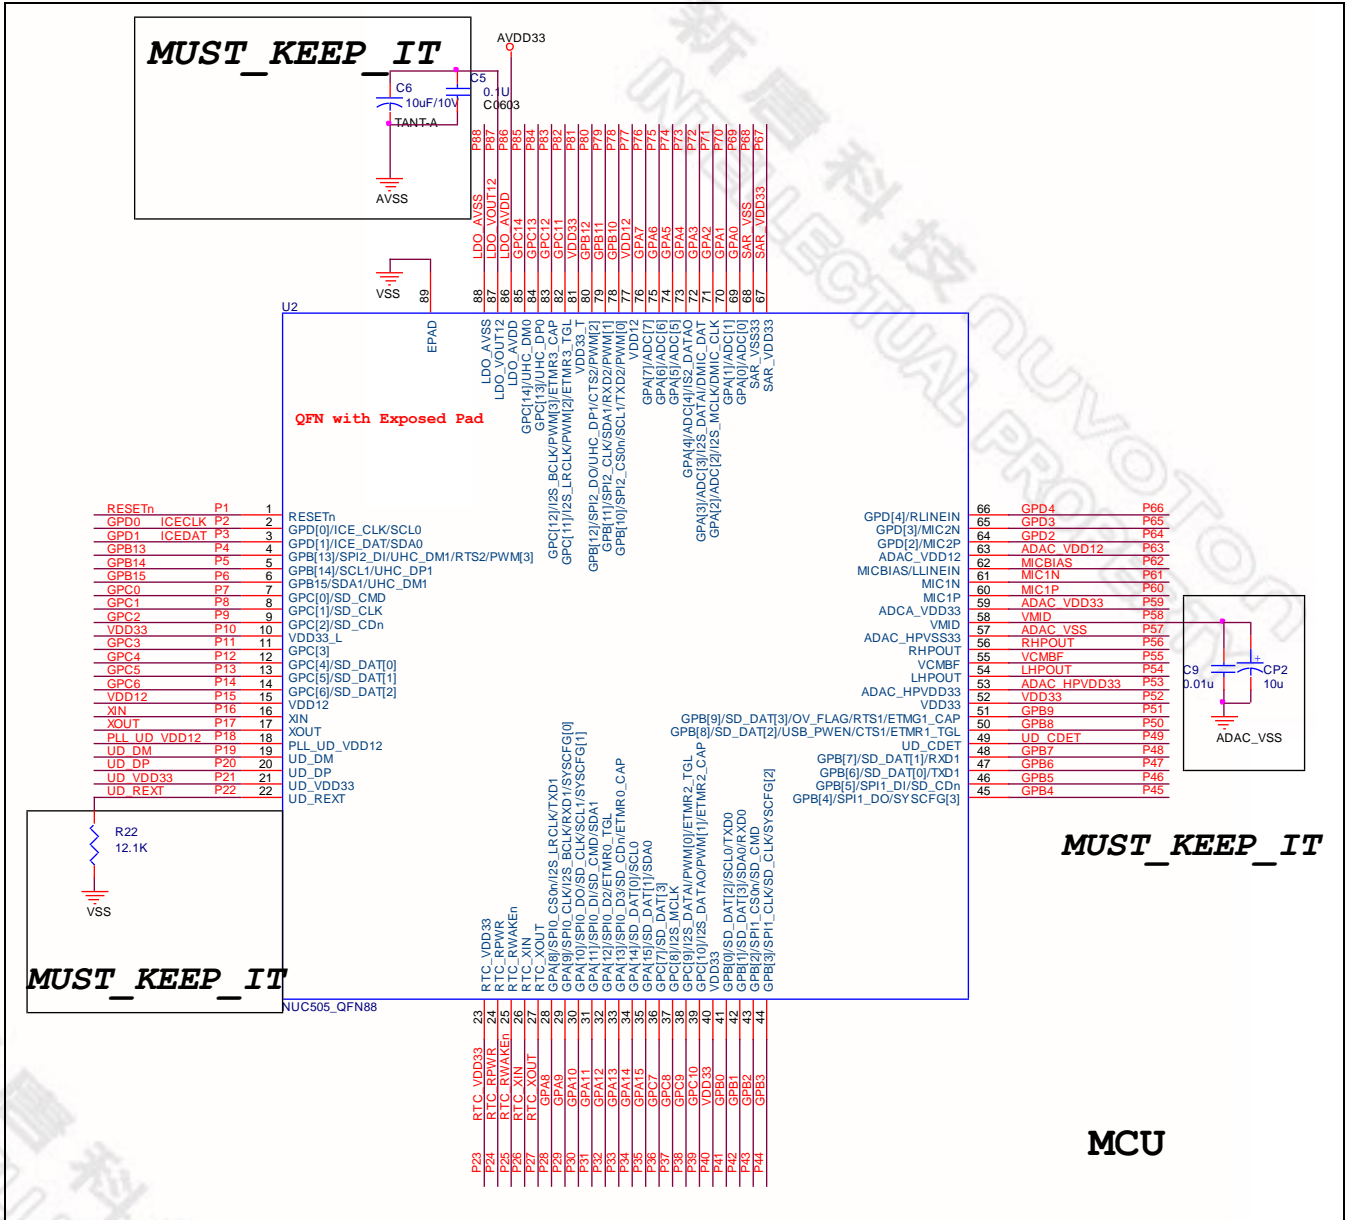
MUST_KEEP_IT

AVDD33
C5
0.1U
C0603
C6
10uF/10V
TANT-A
AVSS

P88 P87 P86 P85 P84 P83 P82 P81 P80 P79 P78 P77 P76 P75 P74 P73 P72 P71 P70 P69 P68 P67

LDO_AVSS LDO_VOUT12 LDO_AVDD GPC14 GPC13 GPC12 GPC11 VDD33 GPB12 GPB11 GPB10 VDD12 GPA7 GPA6 GPA5 GPA4 GPA3 GPA2 GPA1 GPA0 SAR_VSS SAR_VDD33

VSS
89 88 87 86 85 84 83 82 81 80 79 78 77 76 75 74 73 72 71 70 69 68 67

U2
EPAD
LDO_AVSS
LDO_VOUT12
LDO_AVDD
GPC[14]/UHC_DM0
GPC[13]/ETMR3_CAP
GPC[12]/I2S_BCLK/PWM[3]/ETMR3_TGL
GPC[11]/I2S_LRCLK/PWM[2]/ETMR3_TGL
VDD33_T
GPB[12]/SPI2_DO/UHC_DP1/CTS2/PWM[2]
GPB[11]/SPI2_CLK/SDA1/RXD2/PWM[1]
GPB[10]/SPI2_CS0n/SCL1/TXD2/PWM[0]
VDD12
GPA[7]/ADC[7]
GPA[6]/ADC[6]
GPA[5]/ADC[5]
GPA[4]/ADC[4]/I2S_DATAO
GPA[3]/ADC[3]/I2S_DATAI/DMIC_DAT
GPA[2]/ADC[2]/I2S_MCLK/DMIC_CLK
GPA[1]/ADC[1]
GPA[0]/ADC[0]
SAR_VSS33
SAR_VDD33

QFN with Exposed Pad

RESETn P1 1 RESETn
GPD0 ICECLK P2 2 GPD[0]/ICE_CLK/SCL0
GPD1 ICEDAT P3 3 GPD[1]/ICE_DAT/SDA0
GPB13 P4 4 GPB[13]/SPI2_DI/UHC_DM1/RTS2/PWM[3]
GPB14 P5 5 GPB[14]/SCL1/UHC_DP1
GPB15 P6 6 GPB15/SDA1/UHC_DM1
GPC0 P7 7 GPC[0]/SD_CMD
GPC1 P8 8 GPC[1]/SD_CLK
GPC2 P9 9 GPC[2]/SD_CDn
VDD33 P10 10 VDD33_L
GPC3 P11 11 GPC[3]
GPC4 P12 12 GPC[4]/SD_DAT[0]
GPC5 P13 13 GPC[5]/SD_DAT[1]
GPC6 P14 14 GPC[6]/SD_DAT[2]
VDD12 P15 15 VDD12
XIN P16 16 XIN
XOUT P17 17 XOUT
PLL_UD_VDD12 P18 18 PLL_UD_VDD12
UD_DM P19 19 UD_DM
UD_DP P20 20 UD_DP
UD_VDD33 P21 21 UD_VDD33
UD_REXT P22 22 UD_REXT

R22
12.1K
VSS
MUST_KEEP_IT
NUC505_QFN88

GPD[4]/RLINEIN 66 GPD4 P66
GPD[3]/MIC2N 65 GPD3 P65
GPD[2]/MIC2P 64 GPD2 P64
ADAC_VDD12 63 ADAC_VDD12 P63
MICBIAS/LLINEIN 62 MICBIAS P62
MIC1N 61 MIC1N P61
MIC1P 60 MIC1P P60
ADCA_VDD33 59 ADAC_VDD33 P59
VMID 58 VMID P58
ADAC_HPVSS33 57 ADAC_VSS P57
RHPOUT 56 RHPOUT P56
VCMBF 55 VCMBF P55
LHPOUT 54 LHPOUT P54
ADAC_HPVDD33 53 ADAC_HPVDD33 P53
VDD33 52 VDD33 P52
GPB[9]/SD_DAT[3]/OV_FLAG/RTS1/ETMG1_CAP 51 GPB9 P51
GPB[8]/SD_DAT[2]/USB_PWEN/CTS1/ETMR1_TGL 50 GPB8 P50
UD_CDET 49 UD_CDET P49
GPB[7]/SD_DAT[1]/RXD1 48 GPB7 P48
GPB[6]/SD_DAT[0]/TXD1 47 GPB6 P47
GPB[5]/SPI1_DI/SD_CDn 46 GPB5 P46
GPB[4]/SPI1_DO/SYSCFG[3] 45 GPB4 P45

C9
0.01u
CP2
10u
ADAC_VSS

MUST_KEEP_IT

RTC_VDD33
RTC_RPWR
RTC_RWAKEn
RTC_XIN
RTC_XOUT
GPA[8]/SPI0_CS0n/I2S_LRCLK/TXD1
GPA[9]/SPI0_CLK/I2S_BCLK/RXD1/SYSCFG[0]
GPA[10]/SPI0_DO/SD_CLK/SCL1/SYSCFG[1]
GPA[11]/SPI0_DI/SD_CMD/SDA1
GPA[12]/SPI0_D2/ETMR0_TGL
GPA[13]/SPI0_D3/SD_CDn/ETMR0_CAP
GPA[14]/SD_DAT[0]/SCL0
GPA[15]/SD_DAT[1]/SDA0
GPC[7]/SD_DAT[3]
GPC[8]/I2S_MCLK
GPC[9]/I2S_DATAI/PWM[0]/ETMR2_TGL
GPC[10]/I2S_DATAO/PWM[1]/ETMR2_CAP
VDD33
GPB[0]/SD_DAT[2]/SCL0/TXD0
GPB[1]/SD_DAT[3]/SDA0/RXD0
GPB[2]/SPI1_CS0n/SD_CMD
GPB[3]/SPI1_CLK/SD_CLK/SYSCFG[2]

23 24 25 26 27 28 29 30 31 32 33 34 35 36 37 38 39 40 41 42 43 44

RTC_VDD33 RTC_RPWR RTC_RWAKEn RTC_XIN RTC_XOUT GPA8 GPA9 GPA10 GPA11 GPA12 GPA13 GPA14 GPA15 GPC7 GPC8 GPC9 GPC10 VDD33 GPB0 GPB1 GPB2 GPB3

P23 P24 P25 P26 P27 P28 P29 P30 P31 P32 P33 P34 P35 P36 P37 P38 P39 P40 P41 P42 P43 P44

MCU

新唐科技
NUVOTON INTELLECTUAL PROPERTY